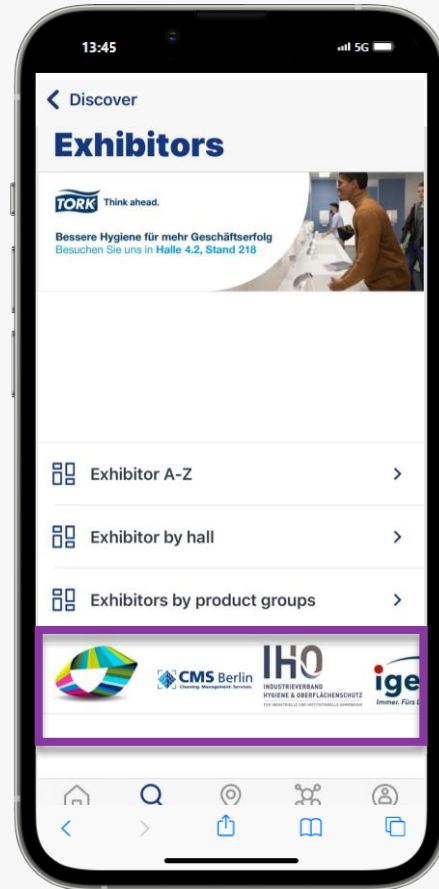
13:45

5G

Discover

Exhibitors

TORK Think ahead.

Bessere Hygiene für mehr Geschäftserfolg
Besuchen Sie uns in Halle 4.2, Stand 218

Exhibitor A-Z

Exhibitor by hall

Exhibitors by product groups

CMS Berlin Cleaning. Management. Services.

IHO INDUSTRIEVERBAND HYGIENE & OBERFLÄCHENSCHUTZ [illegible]

ige Immer. Fürs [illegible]